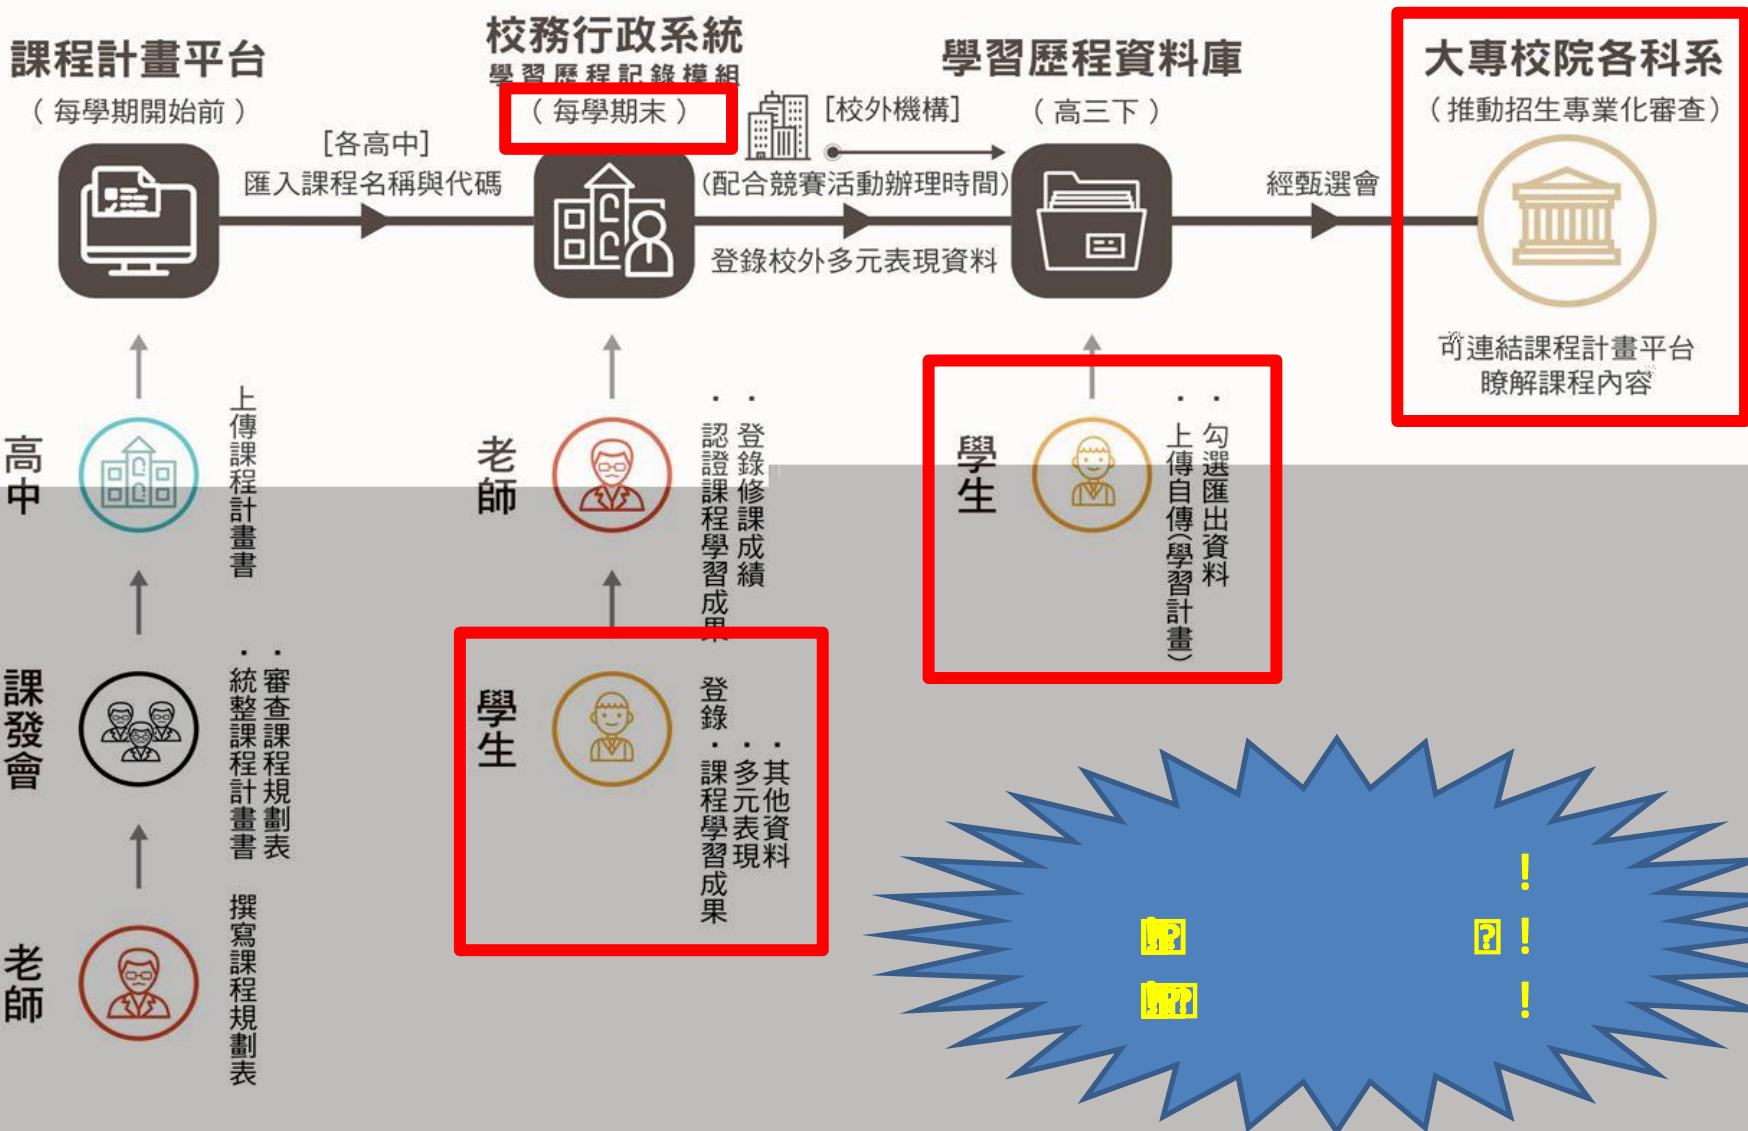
課程計畫平台
（每學期開始前）

[各高中]
匯入課程名稱與代碼

校務行政系統
學習歷程記錄模組
（每學期末）

[校外機構]
(配合競賽活動辦理時間)
登錄校外多元表現資料

學習歷程資料庫
（高三下）

經甄選會

大專校院各科系
（推動招生專業化審查）

可連結課程計畫平台
瞭解課程內容

高中
上傳課程計畫書

課發會
．審查課程規劃表
．統整課程計畫書

老師
撰寫課程規劃表

老師
．登錄修課成績
．認證課程學習成果

學生
登錄
．其他
．多元表現資料
．課程學習成果

學生
．勾選匯出資料
．上傳自傳(學習計畫)

!
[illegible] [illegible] !
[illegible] !